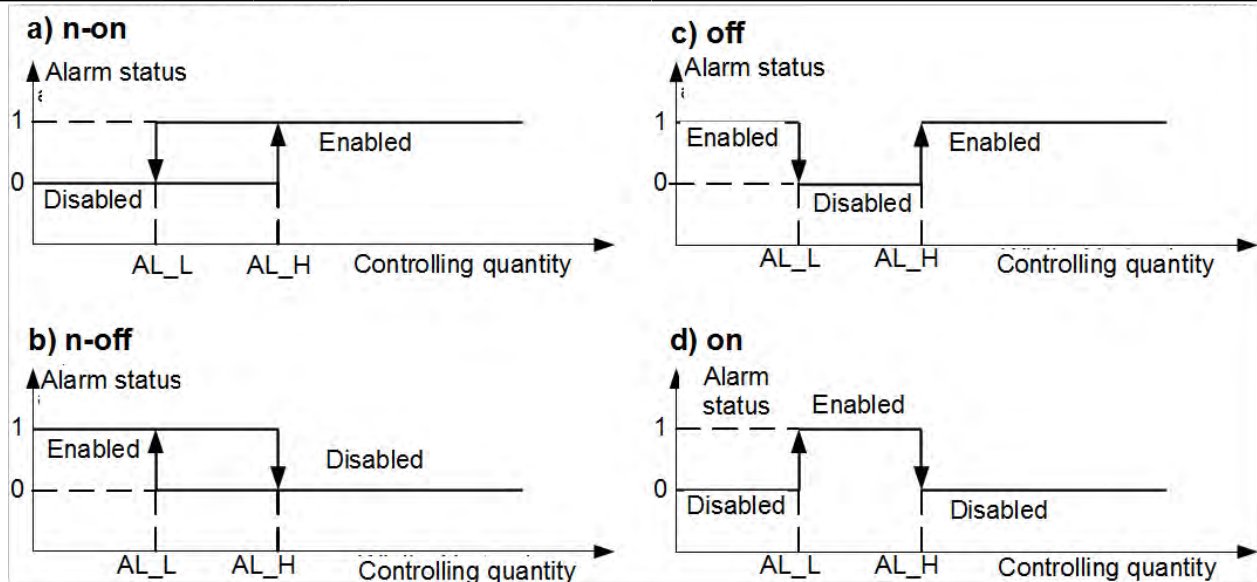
a) n-on

Alarm status

1

0

Enabled

Disabled

AL_L AL_H Controlling quantity

c) off

Alarm status

1

0

Enabled

Disabled

Enabled

AL_L AL_H Controlling quantity

b) n-off

Alarm status

1

0

Enabled

Disabled

AL_L AL_H Controlling quantity

d) on

Alarm status

1

0

Enabled

Disabled

Disabled

AL_L AL_H Controlling quantity